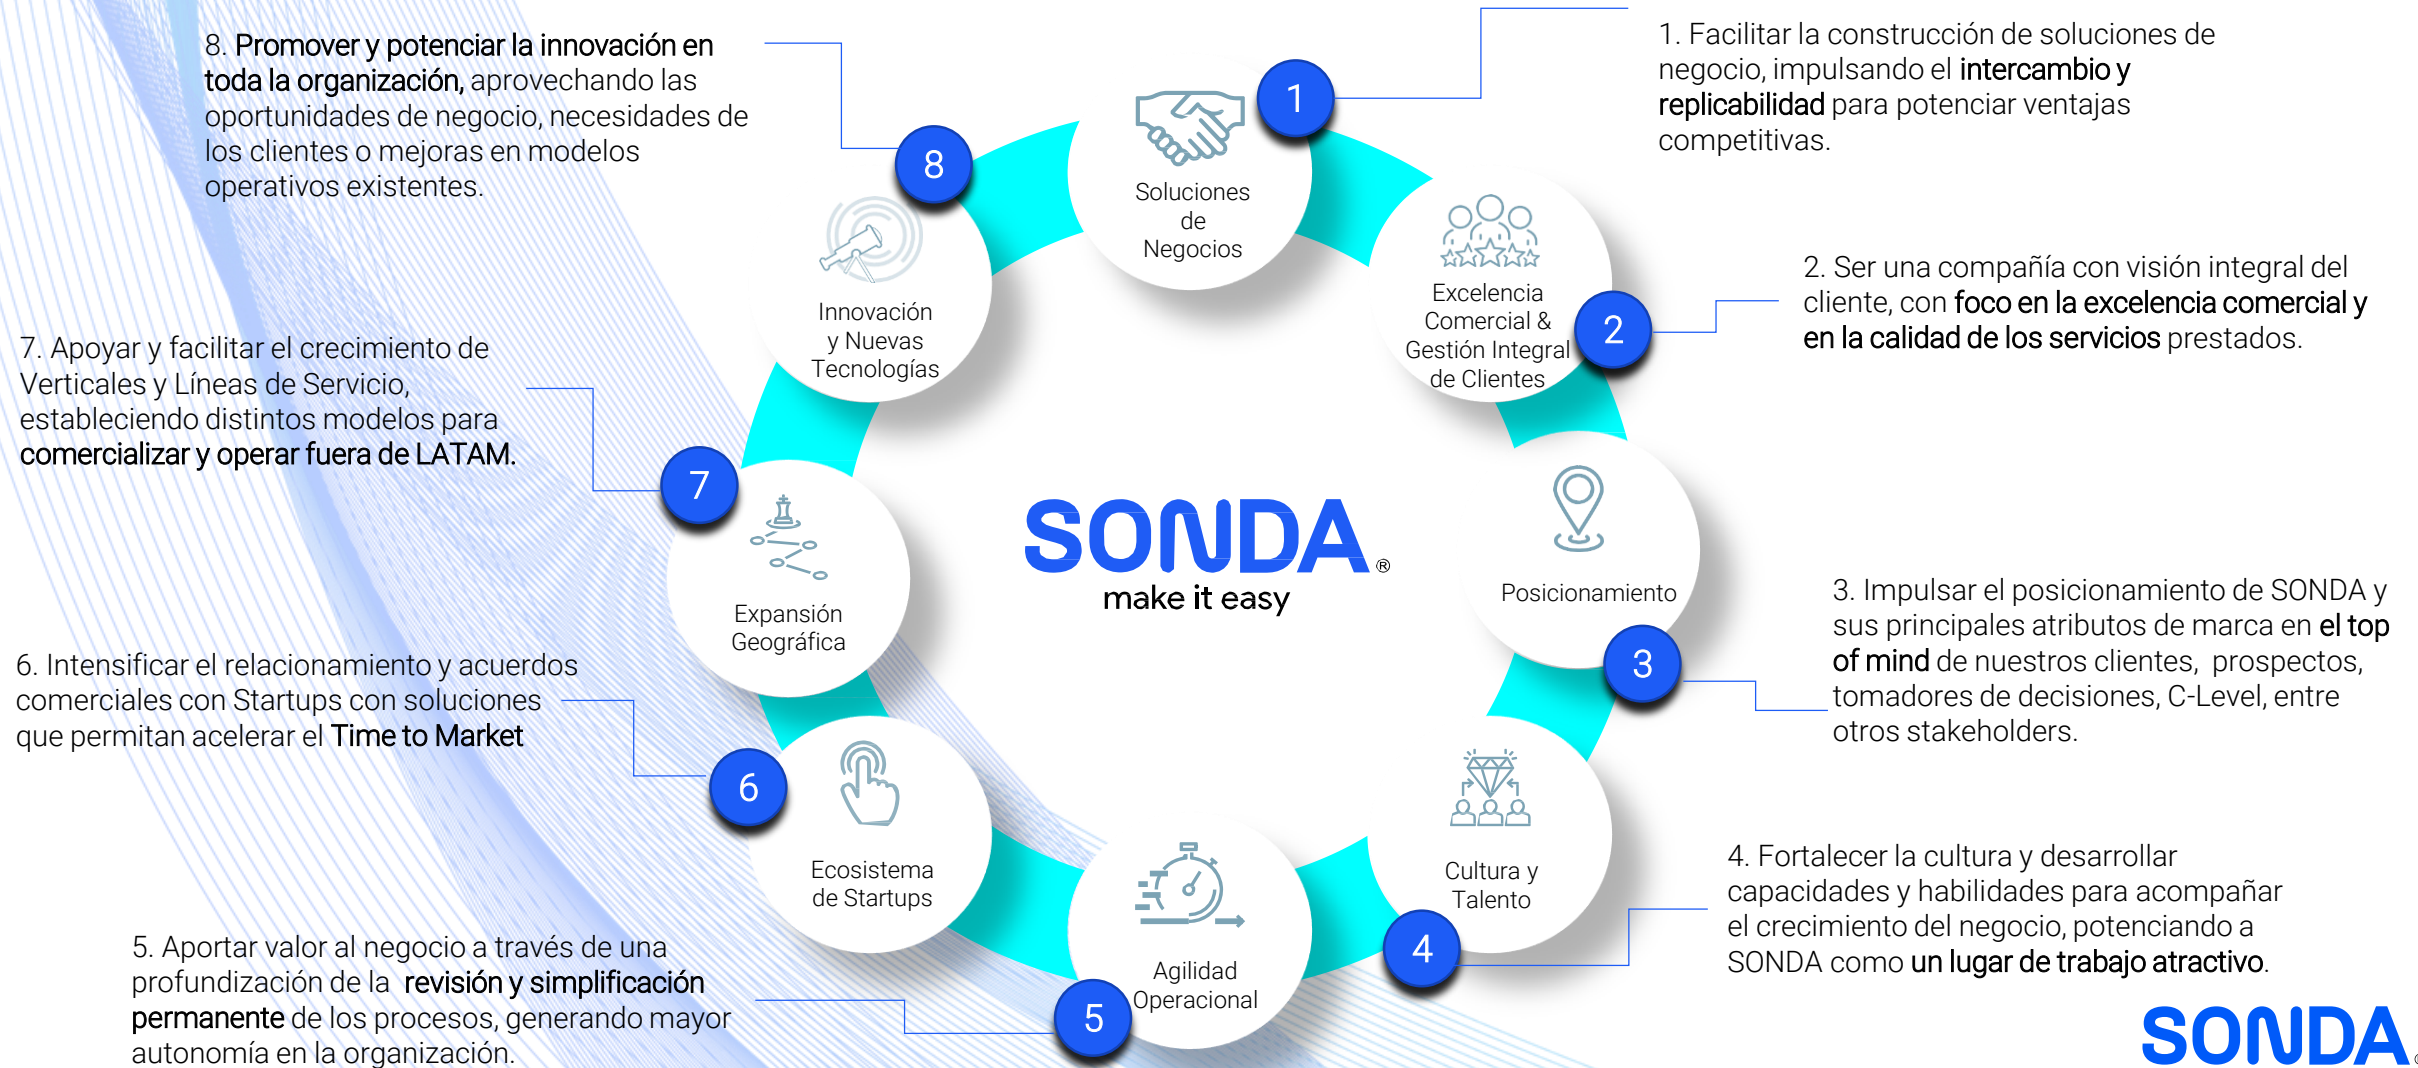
8. Promover y potenciar la innovación en toda la organización, aprovechando las oportunidades de negocio, necesidades de los clientes o mejoras en modelos operativos existentes.

1. Facilitar la construcción de soluciones de negocio, impulsando el intercambio y replicabilidad para potenciar ventajas competitivas.

2. Ser una compañía con visión integral del cliente, con foco en la excelencia comercial y en la calidad de los servicios prestados.

7. Apoyar y facilitar el crecimiento de Verticales y Líneas de Servicio, estableciendo distintos modelos para comercializar y operar fuera de LATAM.

3. Impulsar el posicionamiento de SONDA y sus principales atributos de marca en el top of mind de nuestros clientes, prospectos, tomadores de decisiones, C-Level, entre otros stakeholders.

6. Intensificar el relacionamiento y acuerdos comerciales con Startups con soluciones que permitan acelerar el Time to Market

4. Fortalecer la cultura y desarrollar capacidades y habilidades para acompañar el crecimiento del negocio, potenciando a SONDA como un lugar de trabajo atractivo.

5. Aportar valor al negocio a través de una profundización de la revisión y simplificación permanente de los procesos, generando mayor autonomía en la organización.

1 Soluciones de Negocios
2 Excelencia Comercial & Gestión Integral de Clientes
3 Posicionamiento
4 Cultura y Talento
5 Agilidad Operacional
6 Ecosistema de Startups
7 Expansión Geográfica
8 Innovación y Nuevas Tecnologías

SONDA®
make it easy

SONDA